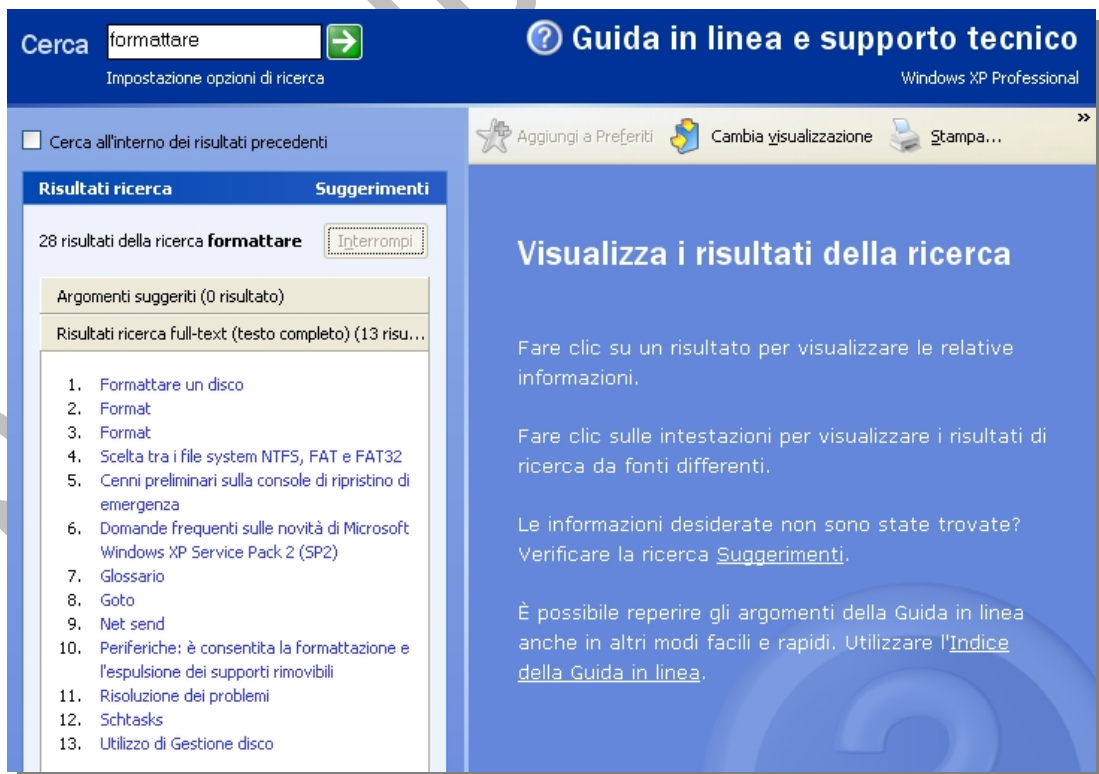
Cerca formattare

Impostazione opzioni di ricerca

Guida in linea e supporto tecnico

Windows XP Professional

Cerca all'interno dei risultati precedenti

Aggiungi a Preferiti Cambia visualizzazione Stampa...

Risultati ricerca Suggerimenti

28 risultati della ricerca **formattare** Interrompi

Argomenti suggeriti (0 risultato)

Risultati ricerca full-text (testo completo) (13 risu...

1. Formattare un disco
2. Format
3. Format
4. Scelta tra i file system NTFS, FAT e FAT32
5. Cenni preliminari sulla console di ripristino di emergenza
6. Domande frequenti sulle novità di Microsoft Windows XP Service Pack 2 (SP2)
7. Glossario
8. Goto
9. Net send
10. Periferiche: è consentita la formattazione e l'espulsione dei supporti rimovibili
11. Risoluzione dei problemi
12. Schtasks
13. Utilizzo di Gestione disco

Visualizza i risultati della ricerca

Fare clic su un risultato per visualizzare le relative informazioni.

Fare clic sulle intestazioni per visualizzare i risultati di ricerca da fonti differenti.

Le informazioni desiderate non sono state trovate? Verificare la ricerca Suggerimenti.

È possibile reperire gli argomenti della Guida in linea anche in altri modi facili e rapidi. Utilizzare l'Indice della Guida in linea.